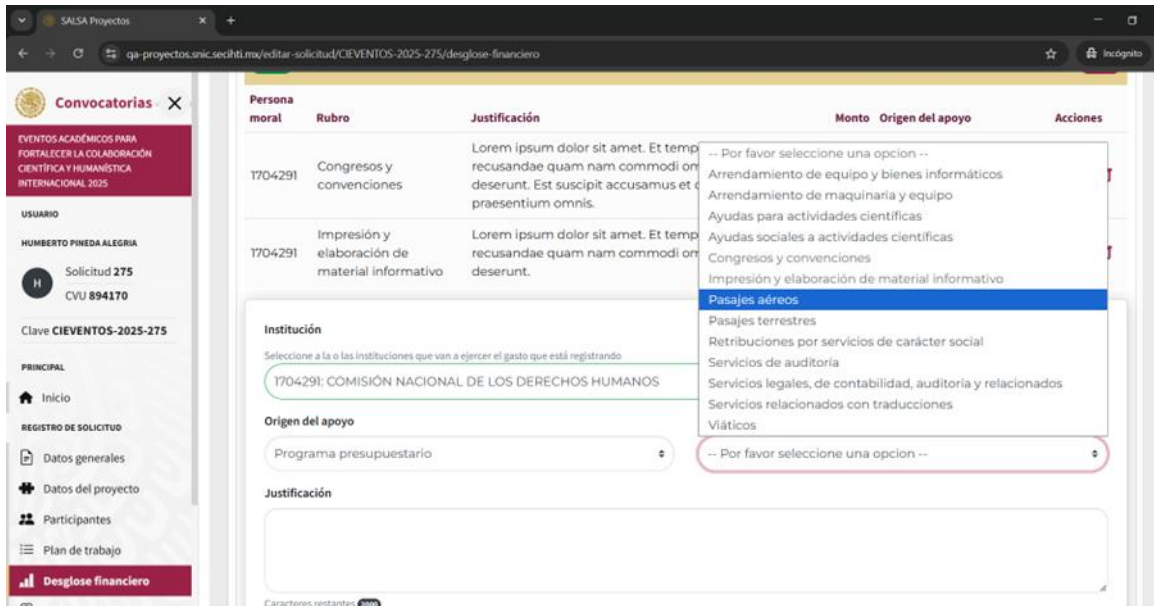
SALSA Proyectos

qa-proyectos.snic.secihti.mx/editar-solicitud/CIEVENTOS-2025-275/desglose-financiero

Incógnito

Convocatorias

EVENTOS ACADÉMICOS PARA FORTALECER LA COLABORACIÓN CIENTÍFICA Y HUMANÍSTICA INTERNACIONAL 2025

USUARIO

HUMBERTO PINEDA ALEGRIA

H

Solicitud 275
CVU 894170

Clave CIEVENTOS-2025-275

PRINCIPAL

Inicio

REGISTRO DE SOLICITUD

Datos generales

Datos del proyecto

Participantes

Plan de trabajo

Desglose financiero

| Persona moral | Rubro | Justificación | Monto | Origen del apoyo | Acciones |
|---|---|---|---|---|---|
| 1704291 | Congresos y convenciones | Lorem ipsum dolor sit amet. Et temp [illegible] recusandae quam nam commodi om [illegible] deserunt. Est suscipit accusamus et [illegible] praesentium omnis. | | | |
| 1704291 | Impresión y elaboración de material informativo | Lorem ipsum dolor sit amet. Et temp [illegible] recusandae quam nam commodi om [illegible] deserunt. | | | |

-- Por favor seleccione una opcion --
Arrendamiento de equipo y bienes informáticos
Arrendamiento de maquinaria y equipo
Ayudas para actividades científicas
Ayudas sociales a actividades científicas
Congresos y convenciones
Impresión y elaboración de material informativo
Pasajes aéreos
Pasajes terrestres
Retribuciones por servicios de carácter social
Servicios de auditoría
Servicios legales, de contabilidad, auditoría y relacionados
Servicios relacionados con traducciones
Viáticos

Institución

Seleccione a la o las instituciones que van a ejercer el gasto que está registrando

1704291: COMISIÓN NACIONAL DE LOS DERECHOS HUMANOS

Origen del apoyo

Programa presupuestario

-- Por favor seleccione una opcion --

Justificación

Caracteres restantes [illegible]